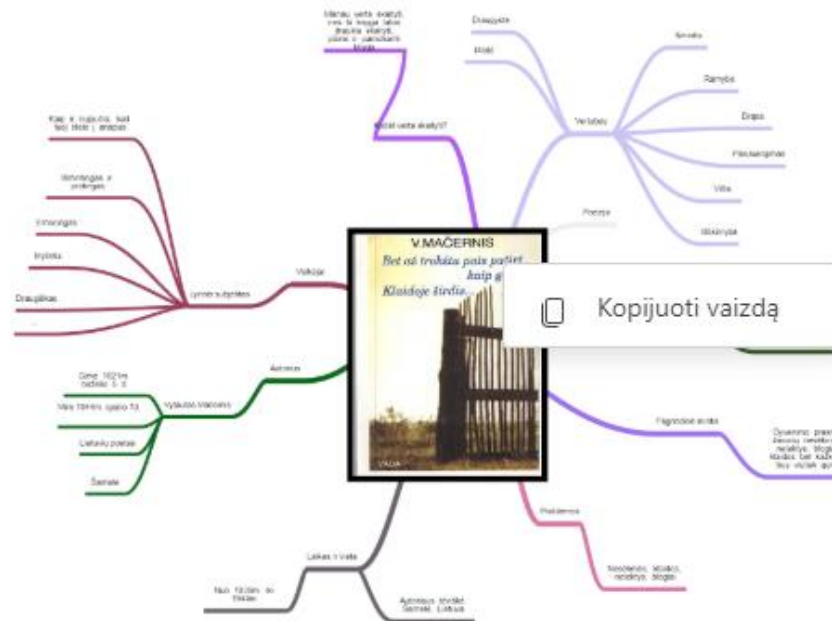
Manau verta skaityti, nes ši knyga labai įtraukia skaityti, pilna ir įdomiausi knyga

Kodėl verta skaityti?

Draugystė

Meilė

Vertybės

Sveikata

Ramybė

Drąsa

Pasiaukojimas

Viltis

Ištikimybė

Poezija

Kaip ir nuo ko, kad šioj tikėti į ateitį

Išvienigas ir protingas

Vienintelis

Ilgesys

Draugiškas

Lyrinis subjektas

Veikėjai

V.MAČERNIS

Bet aš trokštu pats patirti kaip g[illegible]

Klaidoje širdis...

VAGA

Kopijuoti vaizdą

Autorius

Vytautas Mačernis

Gimė 1921m. birželio 5 d.

Mirė 1944m. spalio 7d.

Lietuvių poetas

Šeimata

Pagrindinė mintis

Dvasinis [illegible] asmenų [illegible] neišliko, blogi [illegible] klaidos, bet kažk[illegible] bus visiškai gy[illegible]

Problemos

Nesėkmės, išbaiko, nelaikys, blogai.

Laikas ir Vieta

Nuo 1939m. iki 1944m.

Autoriaus tėviškė, Šeimatė, Lietuva